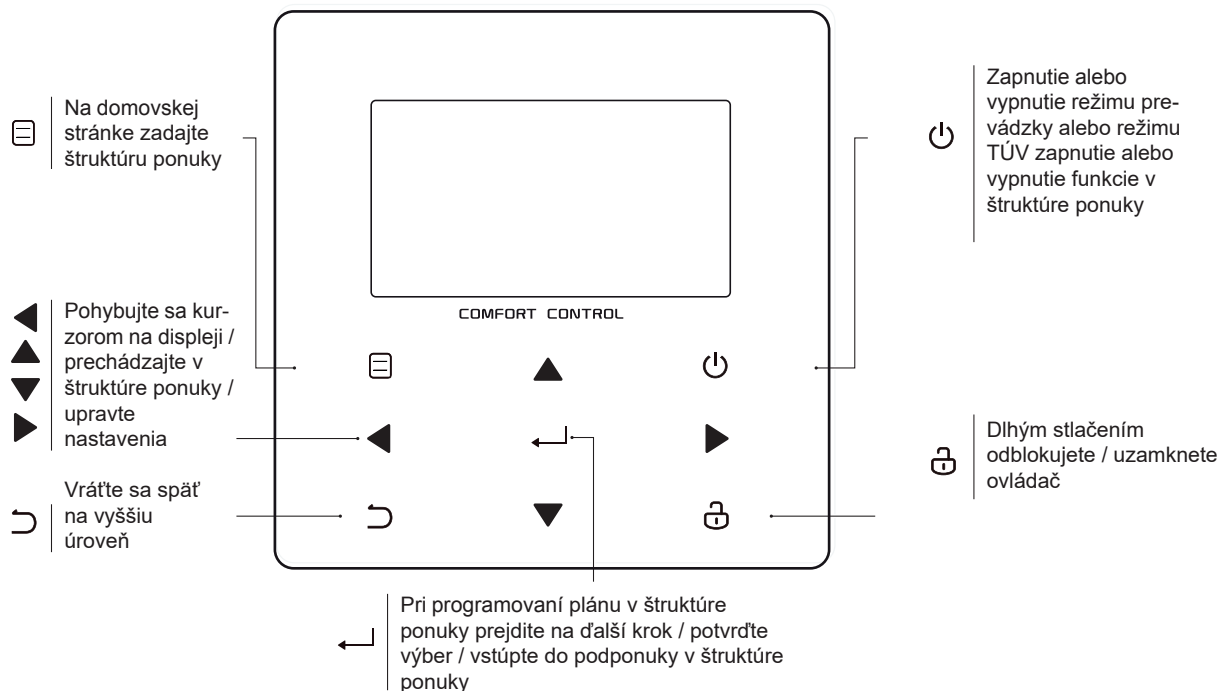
Na domovskej stránke zadajte štruktúru ponuky

Zapnutie alebo vypnutie režimu prevádzky alebo režimu TÚV zapnutie alebo vypnutie funkcie v štruktúre ponuky

COMFORT CONTROL

Pohybujte sa kurzorom na displeji / prechádzajte v štruktúre ponuky / upravte nastavenia

Dlhým stlačením odblokujete / uzamknete ovládač

Vráťte sa späť na vyššiu úroveň

Pri programovaní plánu v štruktúre ponuky prejdite na ďalší krok / potvrďte výber / vstúpte do podponuky v štruktúre ponuky